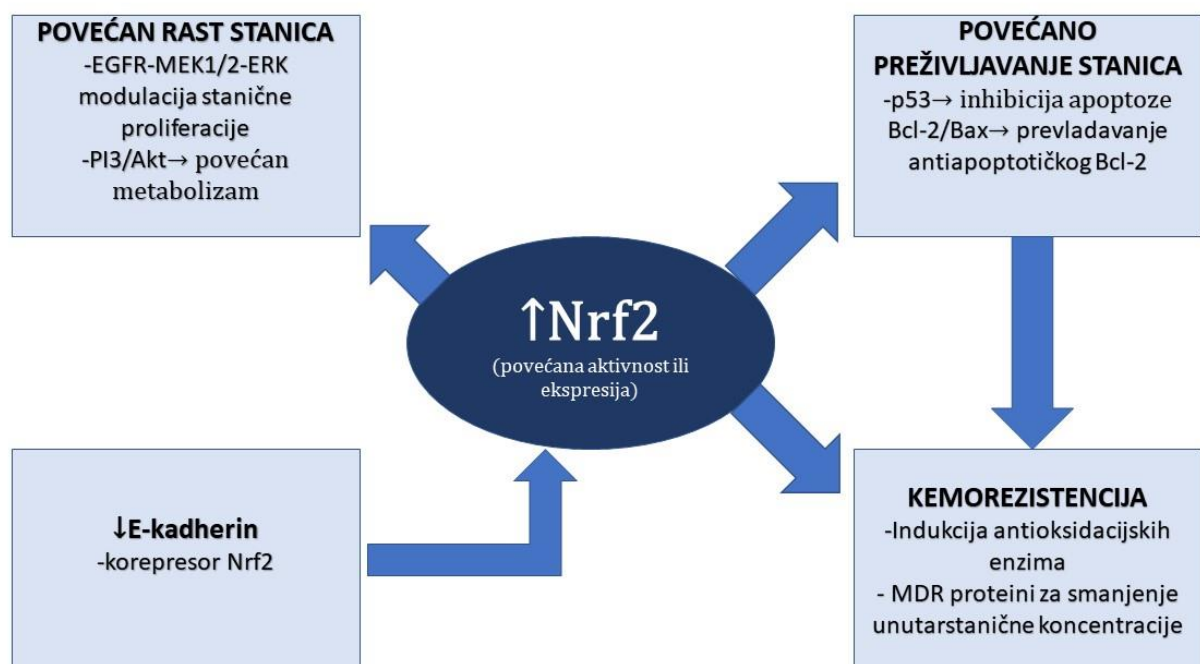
POVEĆAN RAST STANICA
-EGFR-MEK1/2-ERK modulacija stanične proliferacije
-PI3/Akt→ povećan metabolizam

POVEĆANO PREŽIVLJAVANJE STANICA
-p53→ inhibicija apoptoze
Bcl-2/Bax→ prevladavanje antiapoptotičkog Bcl-2

↑Nrf2
(povećana aktivnost ili ekspresija)

↓E-kadherin
-korepresor Nrf2

KEMOREZISTENCIJA
-Indukcija antioksidacijskih enzima
- MDR proteini za smanjenje unutarstanične koncentracije